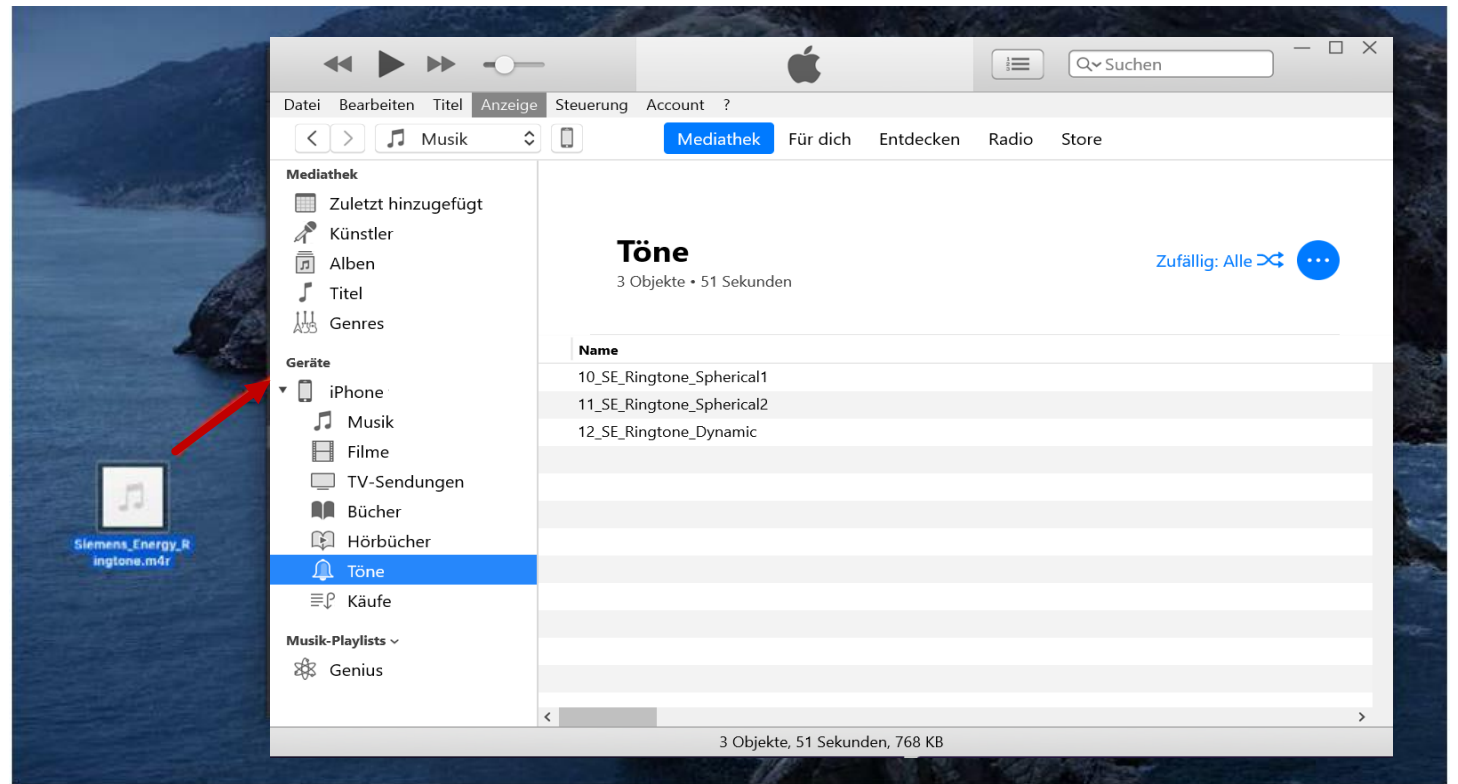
Suchen

Datei Bearbeiten Titel Anzeige Steuerung Account ?

Musik

Mediathek Für dich Entdecken Radio Store

Mediathek
Zuletzt hinzugefügt
Künstler
Alben
Titel
Genres

Geräte
iPhone
Musik
Filme
TV-Sendungen
Bücher
Hörbücher
Töne
Käufe

Musik-Playlists
Genius

Töne
3 Objekte • 51 Sekunden

Zufällig: Alle

Name
10_SE_Ringtone_Spherical1
11_SE_Ringtone_Spherical2
12_SE_Ringtone_Dynamic

3 Objekte, 51 Sekunden, 768 KB

Siemens_Energy_Ringtone.m4r